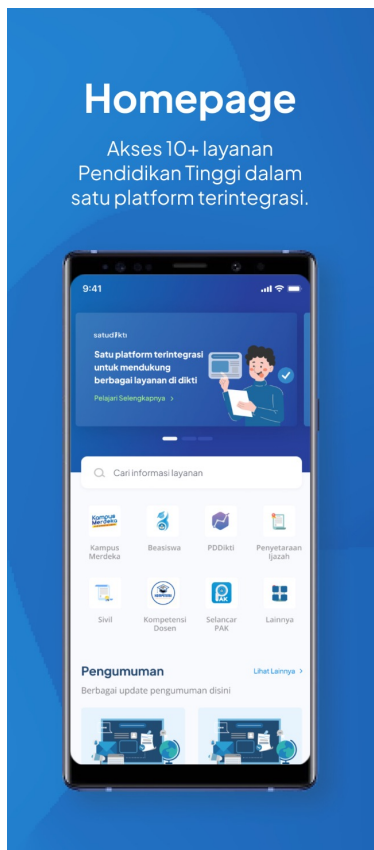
Homepage

Akses 10+ layanan Pendidikan Tinggi dalam satu platform terintegrasi.

9:41

satudikti

Satu platform terintegrasi untuk mendukung berbagai layanan di dikti

Pelajari Selengkapnya >

Cari informasi layanan

Kampus Merdeka

Kampus Merdeka

Beasiswa

PDDikti

Penyetaraan Ijazah

Sivil

Kompetensi Dosen

Selancar PAK

Lainnya

Pengumuman

Lihat Lainnya >

Berbagai update pengumuman disini